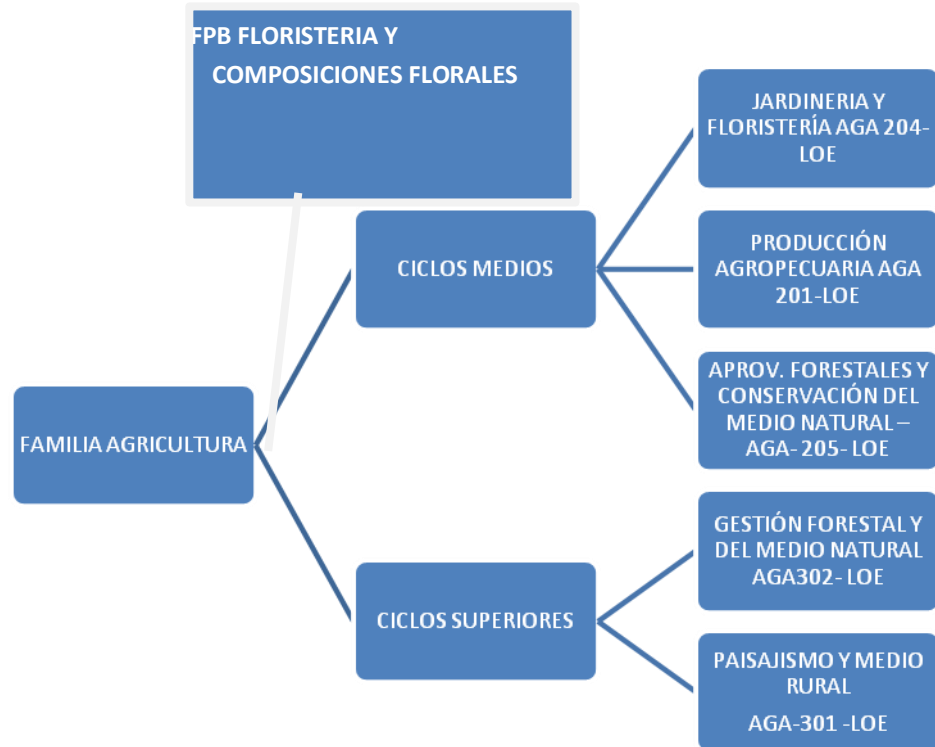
FPB FLORISTERIA Y

COMPOSICIONES FLORALES

FAMILIA AGRICULTURA

CICLOS MEDIOS

JARDINERIA Y FLORISTERÍA AGA 204-LOE

PRODUCCIÓN AGROPECUARIA AGA 201-LOE

APROV. FORESTALES Y CONSERVACIÓN DEL MEDIO NATURAL – AGA- 205- LOE

CICLOS SUPERIORES

GESTIÓN FORESTAL Y DEL MEDIO NATURAL AGA302- LOE

PAISAJISMO Y MEDIO RURAL

AGA-301 -LOE